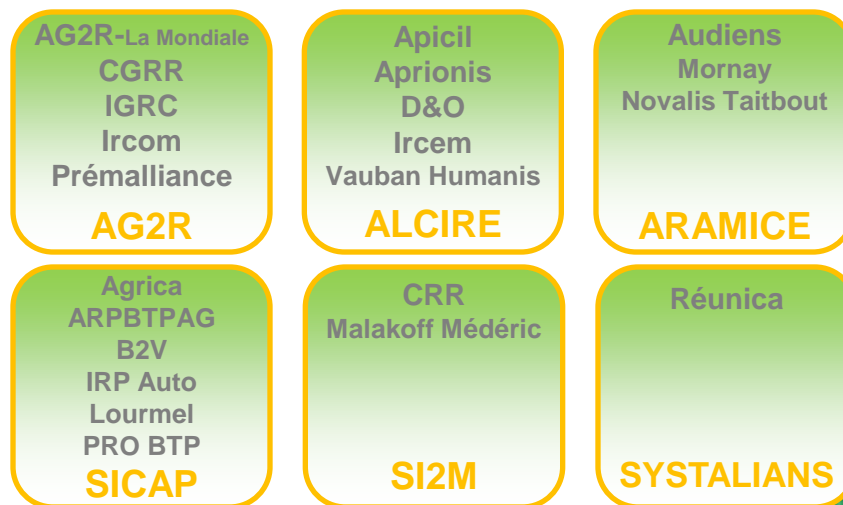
AG2R-La Mondiale
CGRR
IGRC
Ircom
Prémalliance
AG2R

Apicil
Aprionis
D&O
Ircem
Vauban Humanis
ALCIRE

Audiens
Mornay
Novalis Taitbout
ARAMICE

Agrica
ARPBTPAG
B2V
IRP Auto
Lourmel
PRO BTP
SICAP

CRR
Malakoff Médéric
SI2M

Réunica
SYSTALIANS